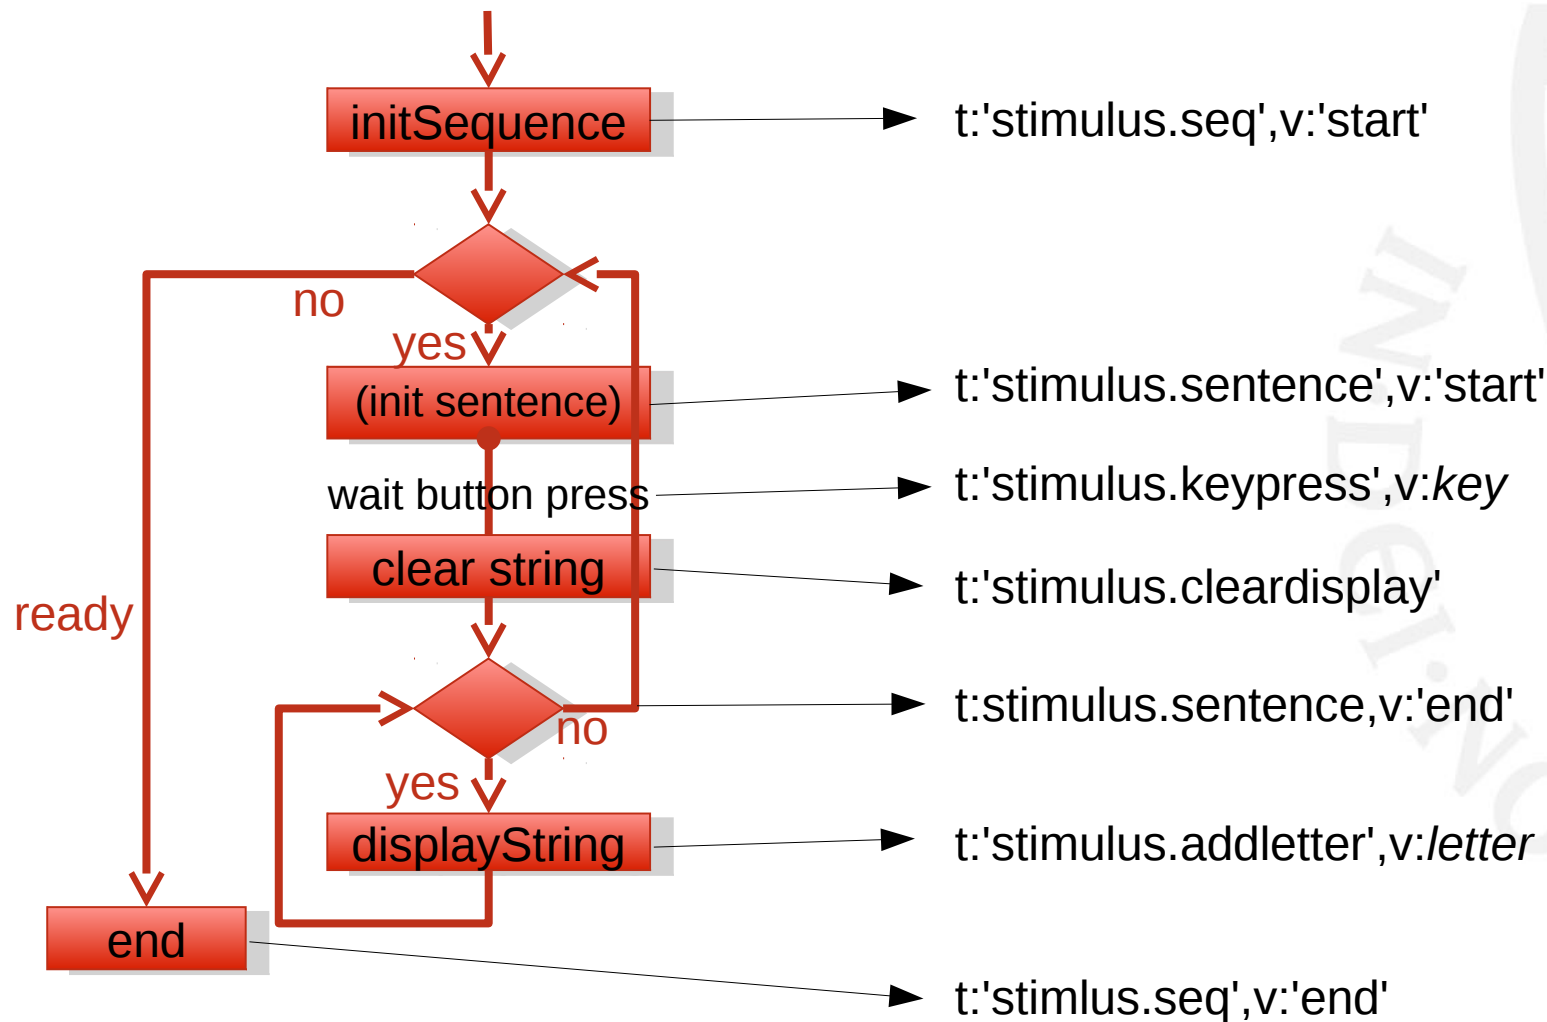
initSequence

t:'stimulus.seq',v:'start'

no

yes

(init sentence)

t:'stimulus.sentence',v:'start'

wait button press

t:'stimulus.keypress',v:*key*

clear string

t:'stimulus.cleardisplay'

ready

no

t:stimulus.sentence,v:'end'

yes

displayString

t:'stimulus.addletter',v:*letter*

end

t:'stimlus.seq',v:'end'